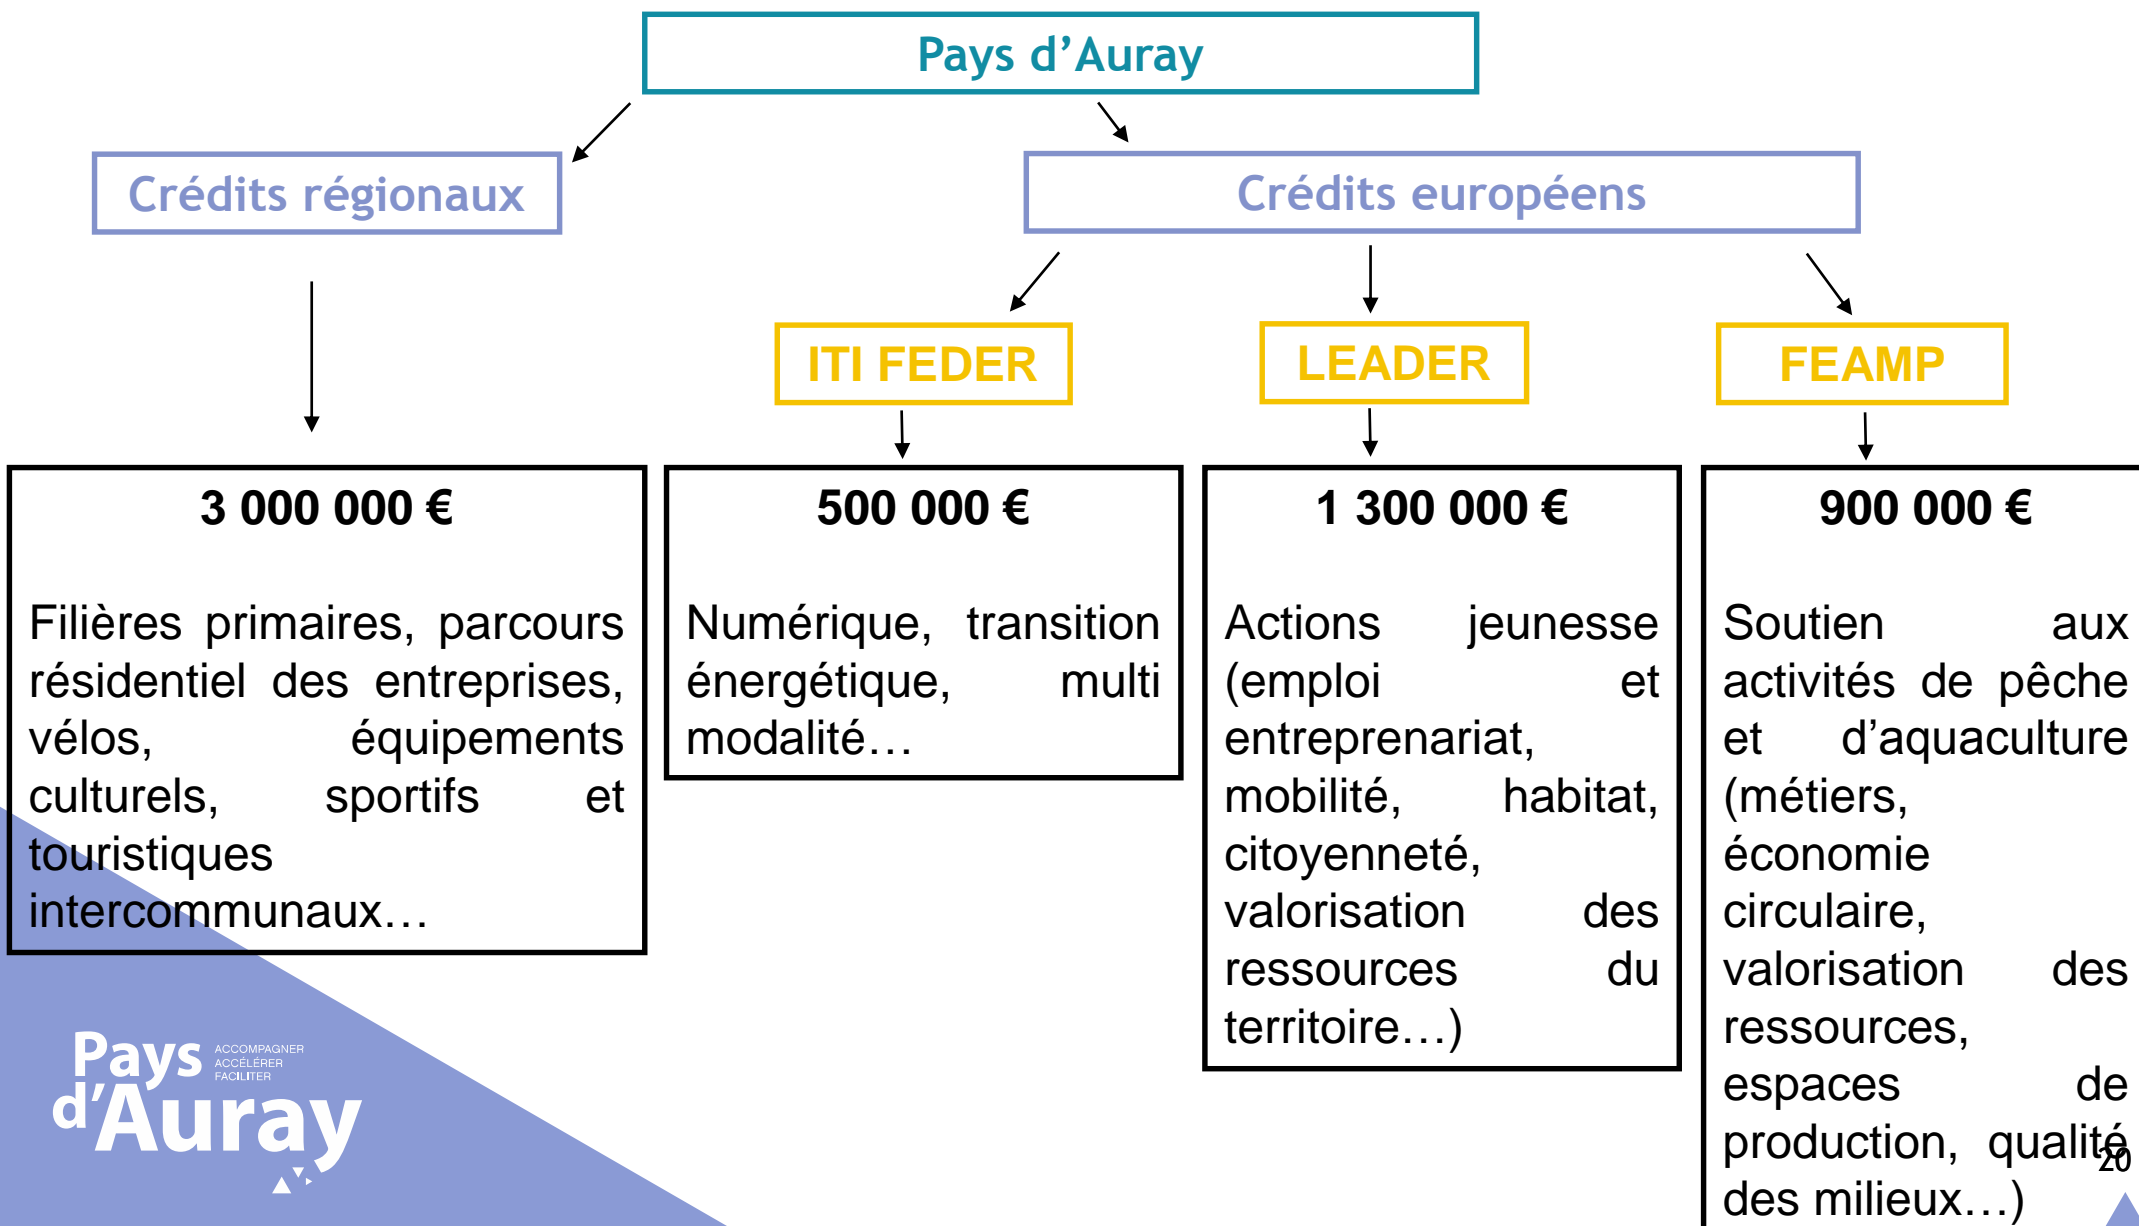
Pays d'Auray

Crédits régionaux

Crédits européens

ITI FEDER

LEADER

FEAMP

3 000 000 €

Filières primaires, parcours résidentiel des entreprises, vélos, équipements culturels, sportifs et touristiques intercommunaux…

500 000 €

Numérique, transition énergétique, multi modalité…

1 300 000 €

Actions jeunesse (emploi et entreprenariat, mobilité, habitat, citoyenneté, valorisation des ressources du territoire…)

900 000 €

Soutien aux activités de pêche et d'aquaculture (métiers, économie circulaire, valorisation des ressources, espaces de production, qualité des milieux…)

Pays d'Auray ACCOMPAGNER ACCÉLÉRER FACILITER

20